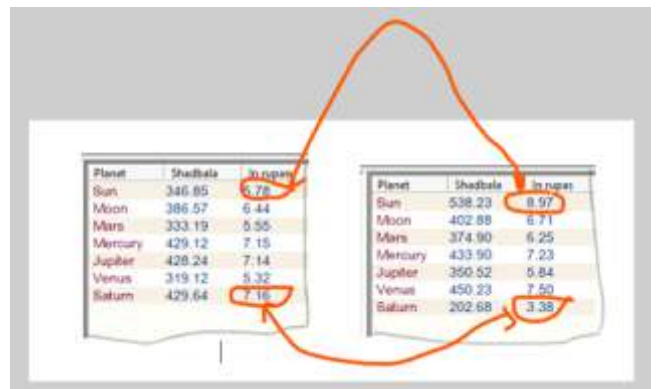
| Planet | Shadbala | In rupas |
|---|---|---|
| Sun | 346.85 | 5.78 |
| Moon | 386.57 | 6.44 |
| Mars | 333.19 | 5.55 |
| Mercury | 429.12 | 7.15 |
| Jupiter | 428.24 | 7.14 |
| Venus | 319.12 | 5.32 |
| Saturn | 429.64 | 7.16 |

| Planet | Shadbala | In rupas |
|---|---|---|
| Sun | 538.23 | 8.97 |
| Moon | 402.88 | 6.71 |
| Mars | 374.90 | 6.25 |
| Mercury | 433.90 | 7.23 |
| Jupiter | 350.52 | 5.84 |
| Venus | 450.23 | 7.50 |
| Saturn | 202.68 | 3.38 |